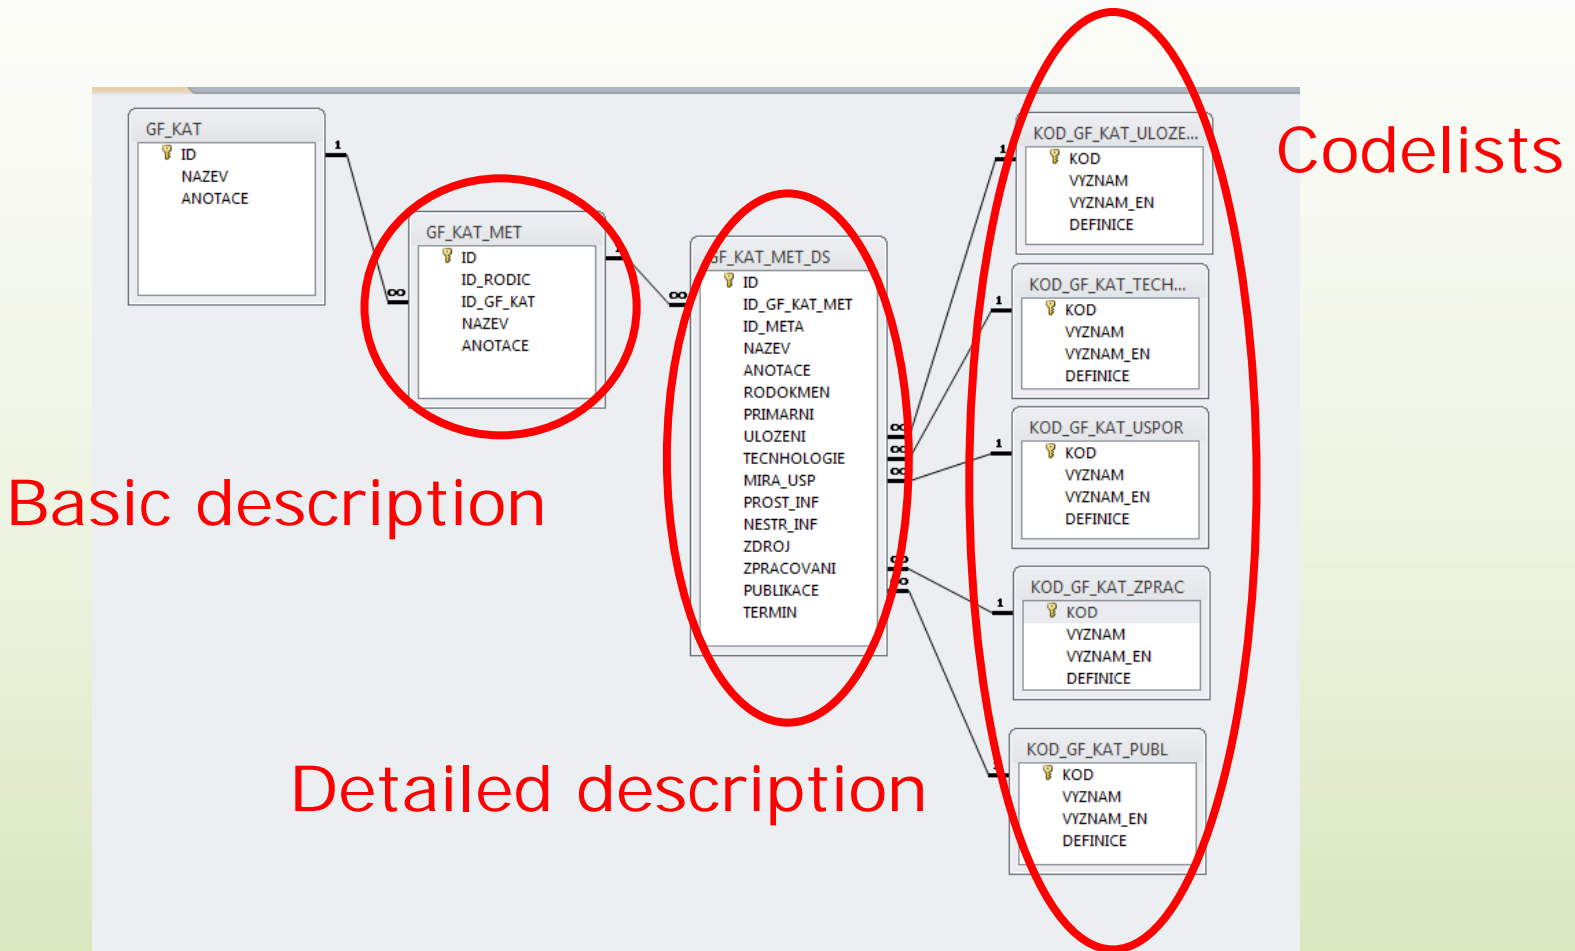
GF_KAT
ID
NAZEV
ANOTACE

1

∞

GF_KAT_MET
ID
ID_RODIC
ID_GF_KAT
NAZEV
ANOTACE

1

∞

GF_KAT_MET_DS
ID
ID_GF_KAT_MET
ID_META
NAZEV
ANOTACE
RODOKMEN
PRIMARNI
ULOZENI
TECNHOLOGIE
MIRA_USP
PROST_INF
NESTR_INF
ZDROJ
ZPRACOVANI
PUBLIKACE
TERMIN

KOD_GF_KAT_ULOZE...
KOD
VYZNAM
VYZNAM_EN
DEFINICE

KOD_GF_KAT_TECH...
KOD
VYZNAM
VYZNAM_EN
DEFINICE

KOD_GF_KAT_USPOR
KOD
VYZNAM
VYZNAM_EN
DEFINICE

KOD_GF_KAT_ZPRAC
KOD
VYZNAM
VYZNAM_EN
DEFINICE

KOD_GF_KAT_PUBL
KOD
VYZNAM
VYZNAM_EN
DEFINICE

Codelists

Basic description

Detailed description